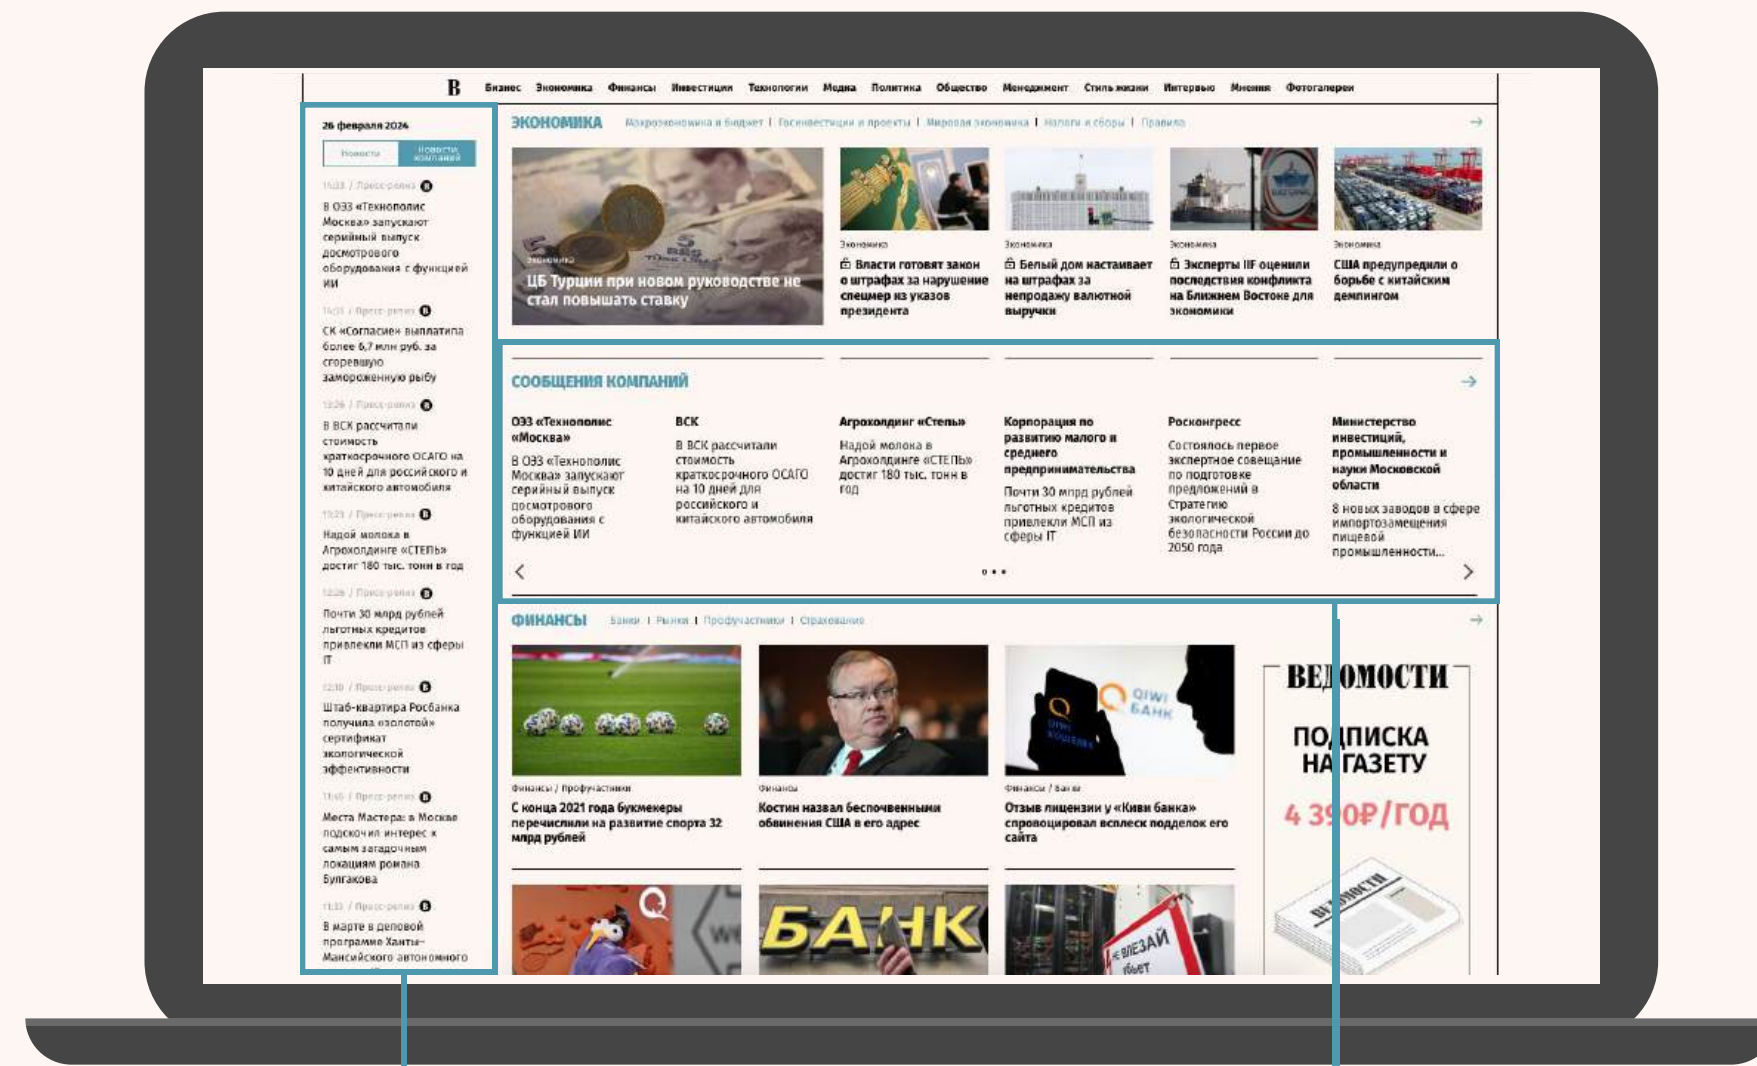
B Бизнес Экономика Финансы Инвестиции Технологии Медиа Политика Общество Менеджмент Стиль жизни Интервью Мнения Фотогалереи

26 февраля 2024

Новости | Новости компаний

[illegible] / Пресс-релиз
В ОЭЗ «Технополис Москва» запускают серийный выпуск досмотрового оборудования с функцией ИИ

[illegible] / Пресс-релиз
СК «Согласие» выплатила более 6,7 млн руб. за сгоревшую замороженную рыбу

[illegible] / Пресс-релиз
В ВСК рассчитали стоимость краткосрочного ОСАГО на 10 дней для российского и китайского автомобиля

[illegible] / Пресс-релиз
Надой молока в Агрохолдинге «СТЕПЬ» достиг 180 тыс. тонн в год

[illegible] / Пресс-релиз
Почти 30 млрд рублей льготных кредитов привлекли МСП из сферы IT

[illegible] / Пресс-релиз
Штаб-квартира Росбанка получила «золотой» сертификат экологической эффективности

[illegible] / Пресс-релиз
Места Мастера: в Москве подскочил интерес к самым загадочным локациям романа Булгакова

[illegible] / Пресс-релиз
В марте в деловой программе Ханты-Мансийского автономного

ЭКОНОМИКА Макроэкономика и бюджет | Госинвестиции и проекты | Мировая экономика | Налоги и сборы | Правила

Экономика
ЦБ Турции при новом руководстве не стал повышать ставку

Экономика
Власти готовят закон о штрафах за нарушение спецмер из указов президента

Экономика
Белый дом настаивает на штрафах за непродажу валютной выручки

Экономика
Эксперты IIF оценили последствия конфликта на Ближнем Востоке для экономики

Экономика
США предупредили о борьбе с китайским демпингом

СООБЩЕНИЯ КОМПАНИЙ

ОЭЗ «Технополис «Москва»
В ОЭЗ «Технополис Москва» запускают серийный выпуск досмотрового оборудования с функцией ИИ

ВСК
В ВСК рассчитали стоимость краткосрочного ОСАГО на 10 дней для российского и китайского автомобиля

Агрохолдинг «Степь»
Надой молока в Агрохолдинге «СТЕПЬ» достиг 180 тыс. тонн в год

Корпорация по развитию малого и среднего предпринимательства
Почти 30 млрд рублей льготных кредитов привлекли МСП из сферы IT

Росконгресс
Состоялось первое экспертное совещание по подготовке предложений в Стратегию экологической безопасности России до 2050 года

Министерство инвестиций, промышленности и науки Московской области
8 новых заводов в сфере импортозамещения пищевой промышленности...

ФИНАНСЫ Банки | Рынки | Профучастники | Страхование

Финансы / Профучастники
С конца 2021 года букмекеры перечислили на развитие спорта 32 млрд рублей

Финансы
Костин назвал беспочвенными обвинения США в его адрес

Финансы / Банки
Отзыв лицензии у «Киви банка» спровоцировал всплеск подделок его сайта

ВЕДОМОСТИ
ПОДПИСКА НА ГАЗЕТУ
4 390₽/ГОД

БАНК
НЕ ВЛЕЗАЙ